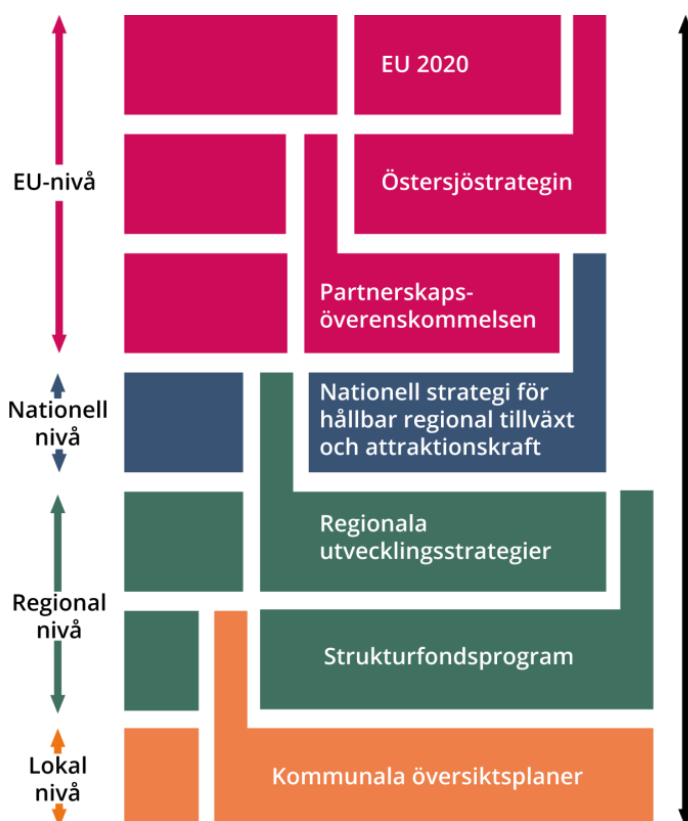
EU-nivå

Nationell nivå

Regional nivå

Lokal nivå

EU 2020

Östersjöstrategin

Partnerskapsöverenskommelsen

Nationell strategi för hållbar regional tillväxt och attraktionskraft

Regionala utvecklingsstrategier

Strukturfondsprogram

Kommunala översiktsplaner